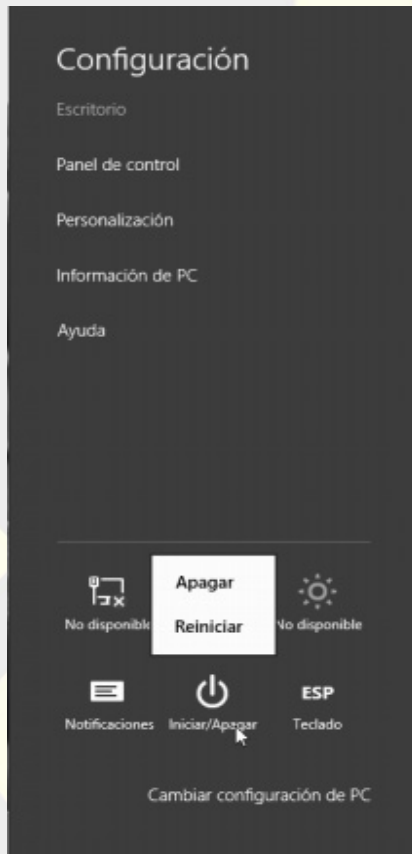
Configuración

Escritorio

Panel de control

Personalización

Información de PC

Ayuda

No disponible

Apagar

Reiniciar

No disponible

Notificaciones

Iniciar/Apagar

ESP

Teclado

Cambiar configuración de PC